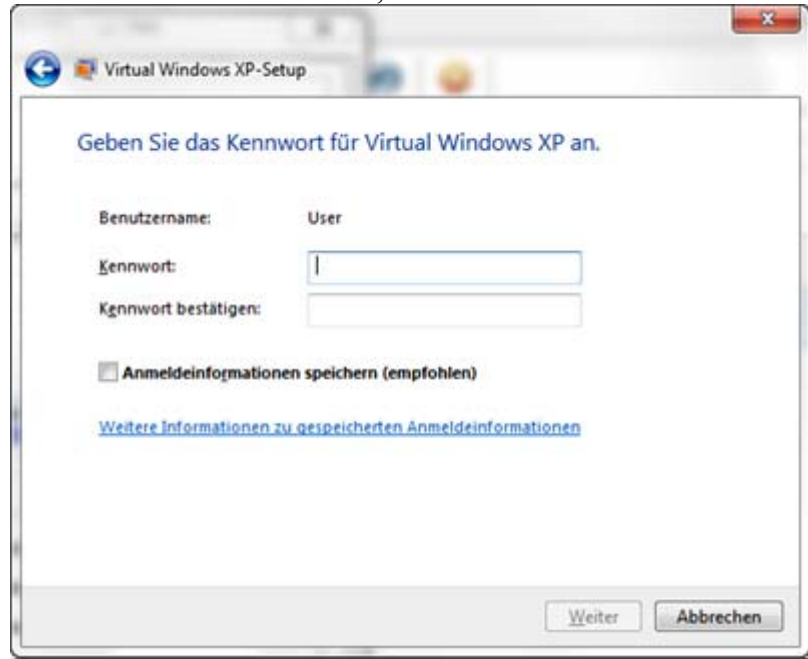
Virtual Windows XP-Setup

Geben Sie das Kennwort für Virtual Windows XP an.

Benutzername: User

Kennwort:

Kennwort bestätigen:

Anmeldeinformationen speichern (empfohlen)

Weitere Informationen zu gespeicherten Anmeldeinformationen

Weiter

Abbrechen